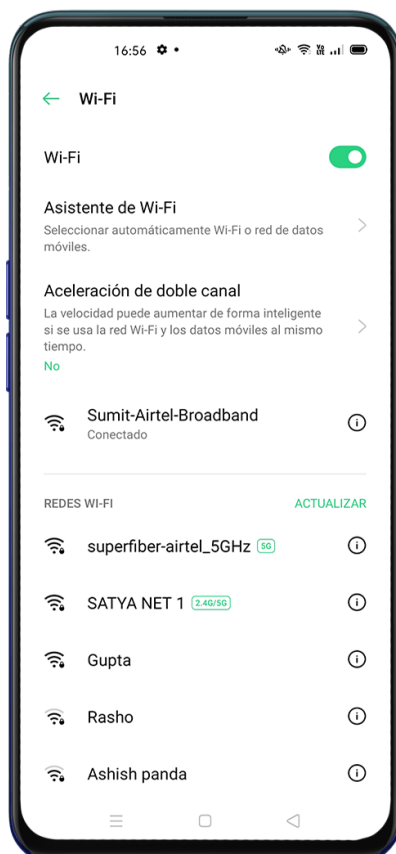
16:56

Wi-Fi

Wi-Fi

Asistente de Wi-Fi
Seleccionar automáticamente Wi-Fi o red de datos móviles.

Aceleración de doble canal
La velocidad puede aumentar de forma inteligente si se usa la red Wi-Fi y los datos móviles al mismo tiempo.
No

Sumit-Airtel-Broadband
Conectado

REDES WI-FI
ACTUALIZAR

superfiber-airtel_5GHz 5G

SATYA NET 1 2.4G/5G

Gupta

Rasho

Ashish panda